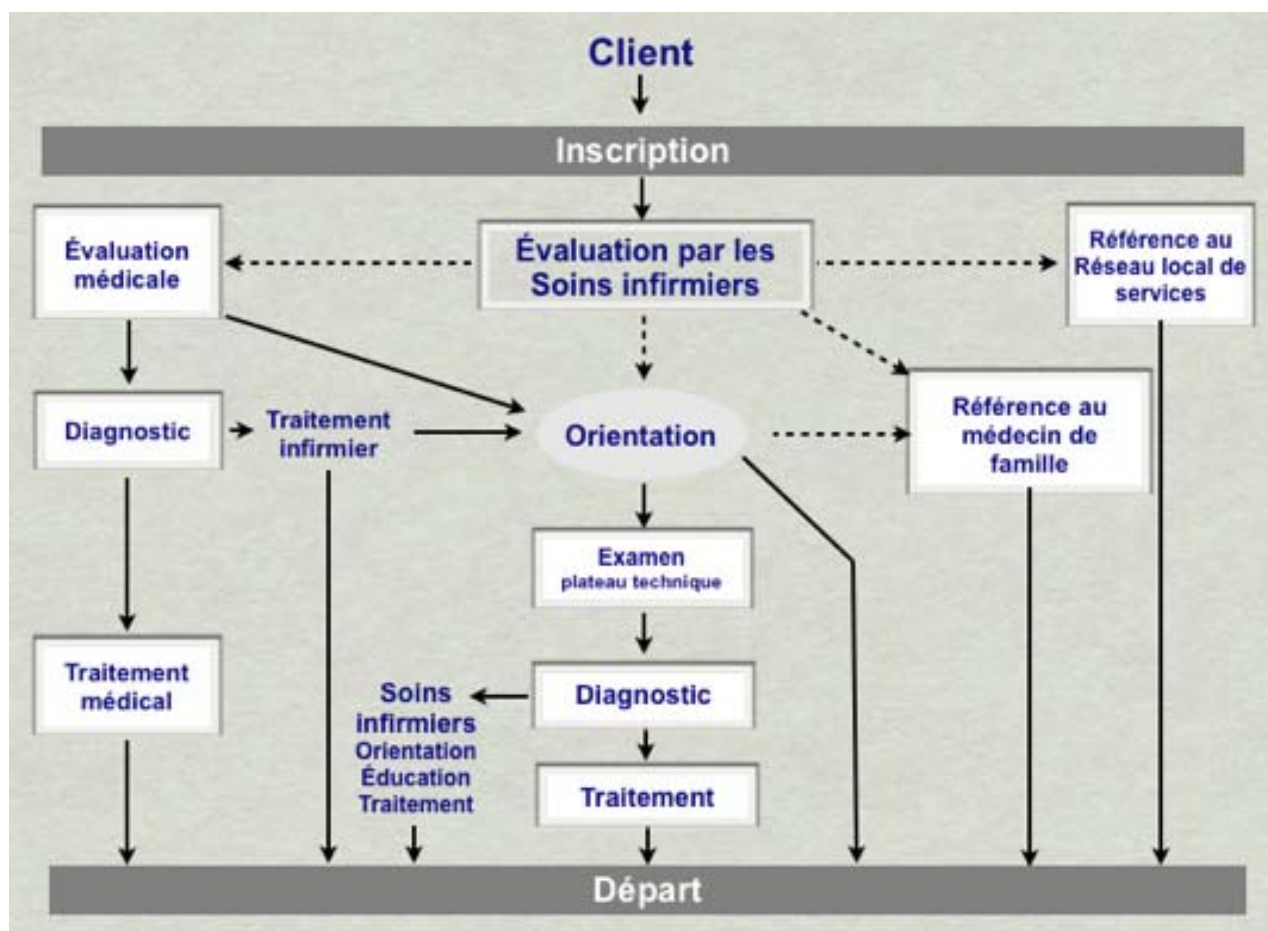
Client

Inscription

Évaluation médicale

Évaluation par les Soins infirmiers

Référence au Réseau local de services

Diagnostic

Traitement infirmier

Orientation

Référence au médecin de famille

Examen plateau technique

Traitement médical

Soins infirmiers Orientation Éducation Traitement

Diagnostic

Traitement

Départ